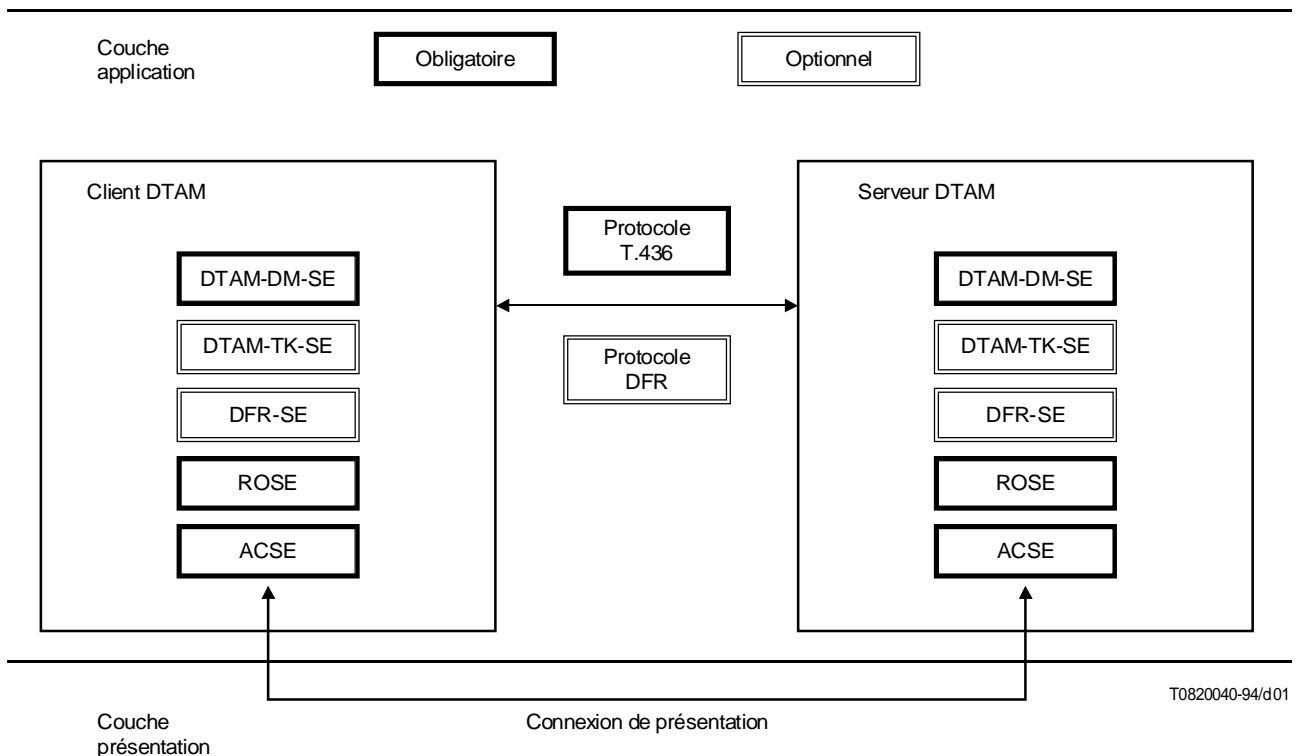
Couche application

Obligatoire

Optionnel

Client DTAM

DTAM-DM-SE

DTAM-TK-SE

DFR-SE

ROSE

ACSE

Protocole T.436

Protocole DFR

Serveur DTAM

DTAM-DM-SE

DTAM-TK-SE

DFR-SE

ROSE

ACSE

T0820040-94/d01

Couche présentation

Connexion de présentation